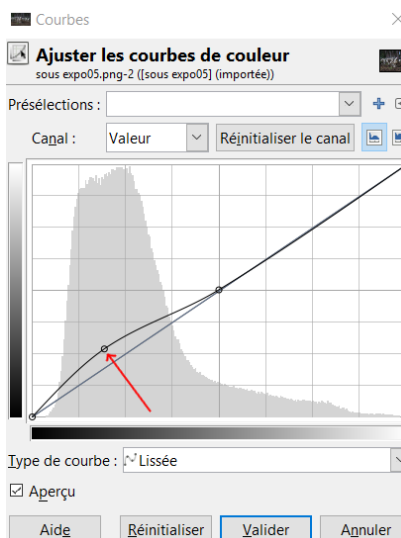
Courbes

Ajuster les courbes de couleur
sous expo05.png-2 ([sous expo05] (importée))

Présélections :

Canal : Valeur Réinitialiser le canal

Type de courbe : Lissée

☑ Aperçu

Aide Réinitialiser Valider Annuler